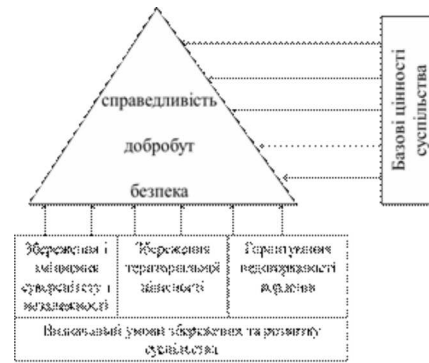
справедливість
добробут
безпека

Базові цінності суспільства

Збереження і зміцнення суверенітету і незалежності

Збереження територіальної цілісності

Гарантування недоторканості держави

Визначальні умови збереження та розвитку суспільства